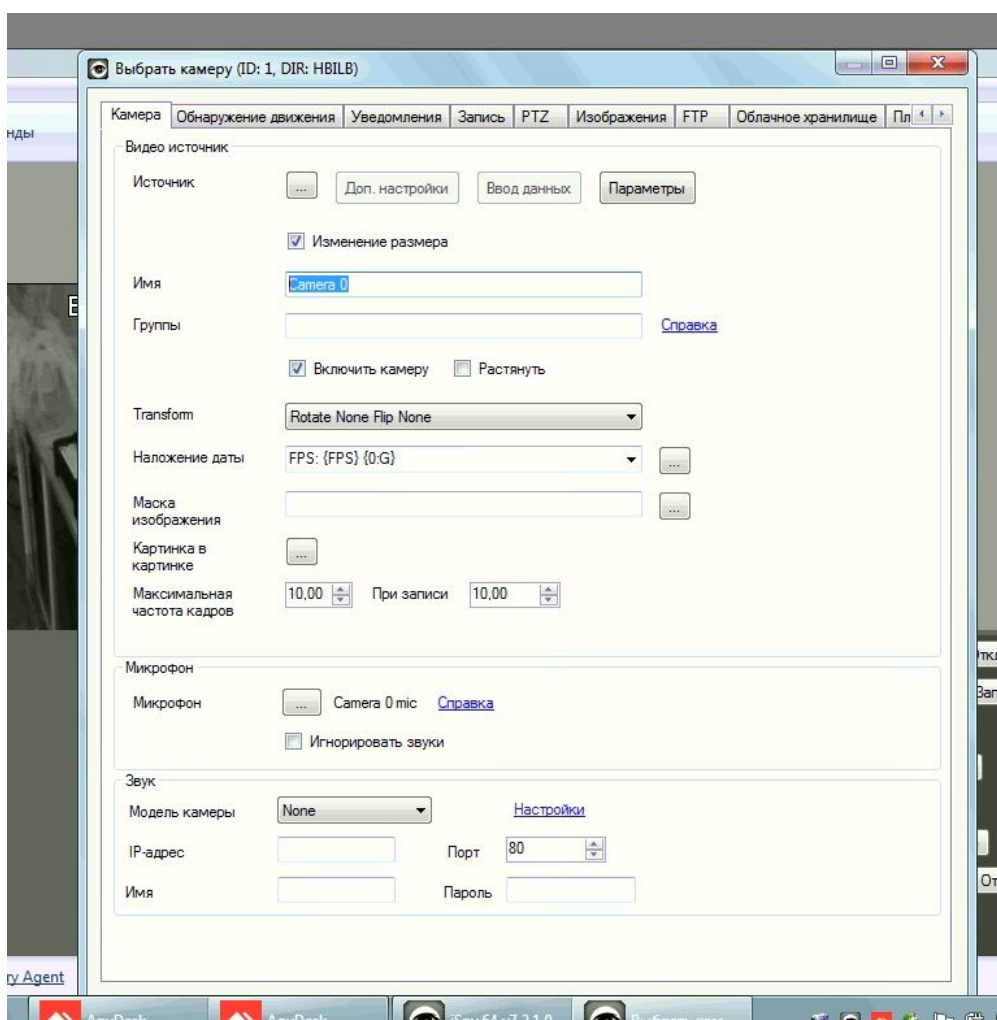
Выбрать камеру (ID: 1, DIR: HBILB)

Камера | Обнаружение движения | Уведомления | Запись | PTZ | Изображения | FTP | Облачное хранилище | Пл

нды

Видео источник

Источник ... Доп. настройки Ввод данных Параметры

Изменение размера

Имя Camera 0

Группы Справка

Включить камеру Растянуть

Transform Rotate None Flip None

Наложение даты FPS: {FPS} {0:G} ...

Маска изображения ...

Картинка в картинке ...

Максимальная частота кадров 10,00 При записи 10,00

Микрофон

Микрофон ... Camera 0 mic Справка

Игнорировать звуки

Звук

Модель камеры None Настройки

IP-адрес Порт 80

Имя Пароль

ry Agent

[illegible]